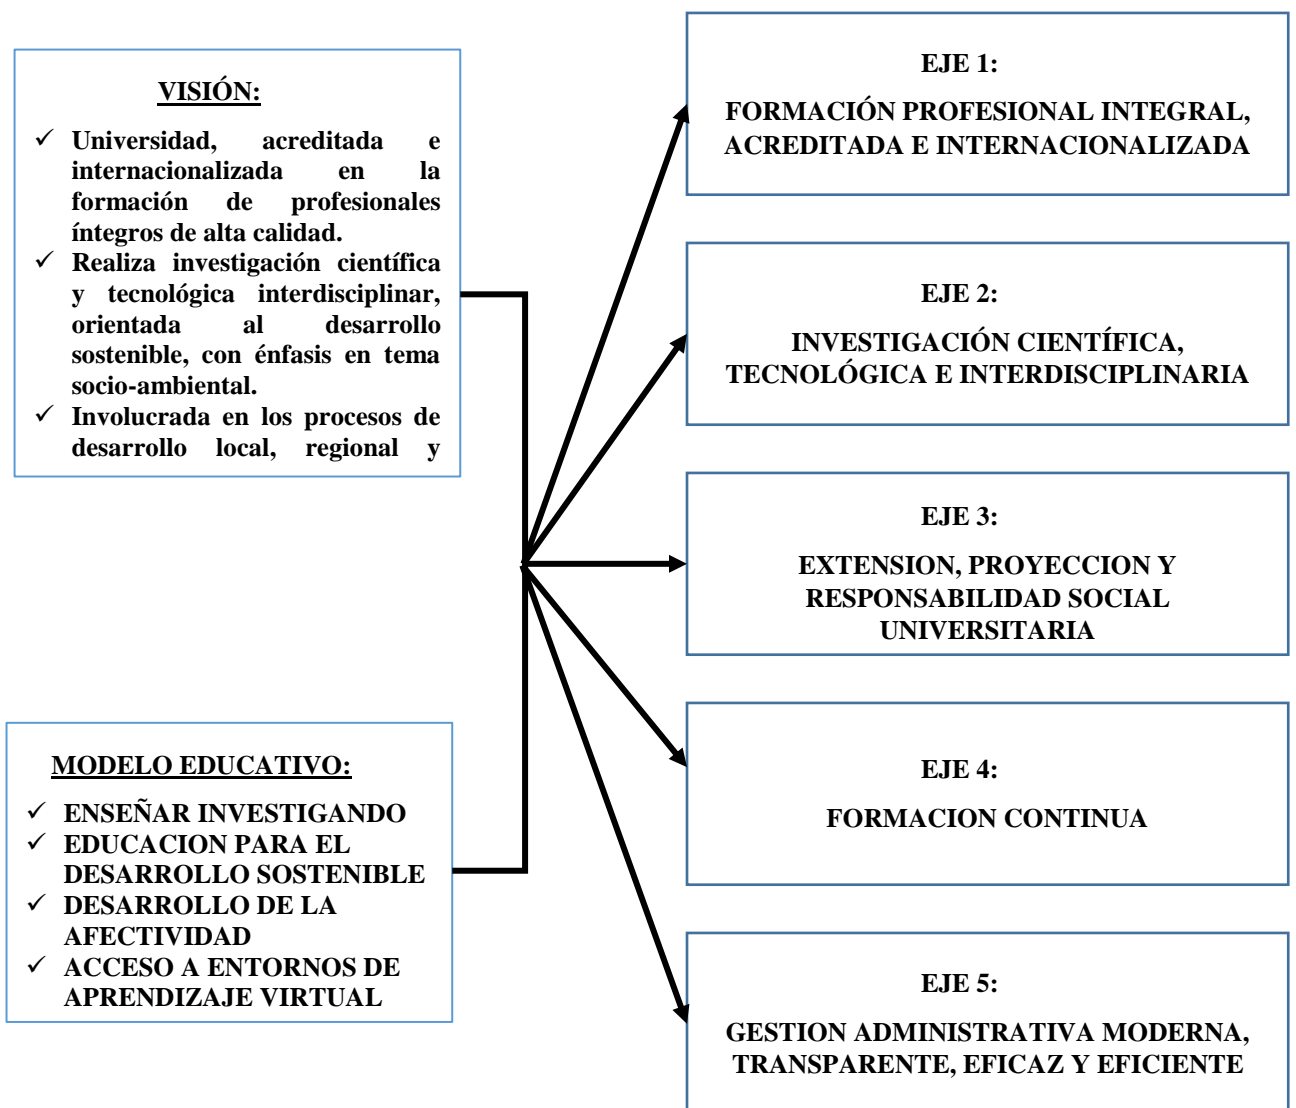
VISIÓN:

✓ Universidad, acreditada e internacionalizada en la formación de profesionales íntegros de alta calidad.
✓ Realiza investigación científica y tecnológica interdisciplinar, orientada al desarrollo sostenible, con énfasis en tema socio-ambiental.
✓ Involucrada en los procesos de desarrollo local, regional y

MODELO EDUCATIVO:

✓ ENSEÑAR INVESTIGANDO
✓ EDUCACION PARA EL DESARROLLO SOSTENIBLE
✓ DESARROLLO DE LA AFECTIVIDAD
✓ ACCESO A ENTORNOS DE APRENDIZAJE VIRTUAL

EJE 1:

FORMACIÓN PROFESIONAL INTEGRAL, ACREDITADA E INTERNACIONALIZADA

EJE 2:

INVESTIGACIÓN CIENTÍFICA, TECNOLÓGICA E INTERDISCIPLINARIA

EJE 3:

EXTENSION, PROYECCION Y RESPONSABILIDAD SOCIAL UNIVERSITARIA

EJE 4:

FORMACION CONTINUA

EJE 5:

GESTION ADMINISTRATIVA MODERNA, TRANSPARENTE, EFICAZ Y EFICIENTE